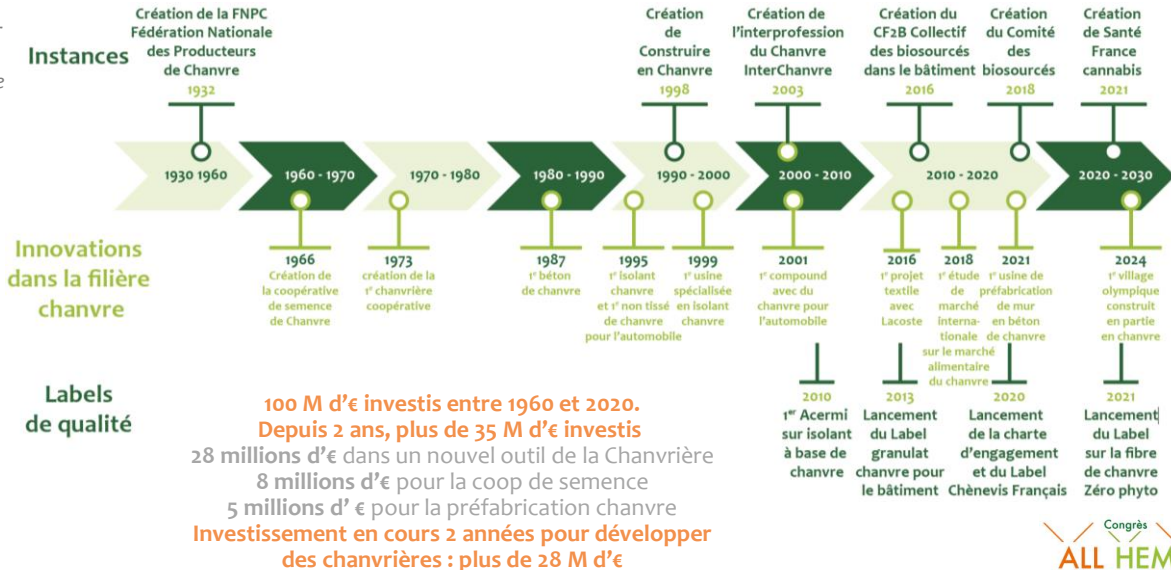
Instances

Création de la FNPC Fédération Nationale des Producteurs de Chanvre
1932

Création de Construire en Chanvre
1998

Création de l'interprofession du Chanvre InterChanvre
2003

Création du CF2B Collectif des biosourcés dans le bâtiment
2016

Création du Comité des biosourcés
2018

Création de Santé France cannabis
2021

1930 1960 | 1960 - 1970 | 1970 - 1980 | 1980 - 1990 | 1990 - 2000 | 2000 - 2010 | 2010 - 2020 | 2020 - 2030

Innovations dans la filière chanvre

1966
Création de la coopérative de semence de Chanvre

1973
création de la 1ʳᵉ chanvrière coopérative

1987
1ᵉʳ béton de chanvre

1995
1ᵉʳ isolant chanvre et 1ᵉʳ non tissé de chanvre pour l'automobile

1999
1ʳᵉ usine spécialisée en isolant chanvre

2001
1ᵉʳ compound avec du chanvre pour l'automobile

2016
1ᵉʳ projet textile avec Lacoste

2018
1ʳᵉ étude de marché internationale sur le marché alimentaire du chanvre

2021
1ʳᵉ usine de préfabrication de mur en béton de chanvre

2024
1ᵉʳ village olympique construit en partie en chanvre

Labels de qualité

2010
1ᵉʳ Acermi sur isolant à base de chanvre

2013
Lancement du Label granulat chanvre pour le bâtiment

2020
Lancement de la charte d'engagement et du Label Chènevis Français

2021
Lancement du Label sur la fibre de chanvre Zéro phyto

100 M d'€ investis entre 1960 et 2020.
Depuis 2 ans, plus de 35 M d'€ investis
28 millions d'€ dans un nouvel outil de la Chanvrière
8 millions d'€ pour la coop de semence
5 millions d' € pour la préfabrication chanvre
Investissement en cours 2 années pour développer des chanvrières : plus de 28 M d'€

Congrès
ALL HEM